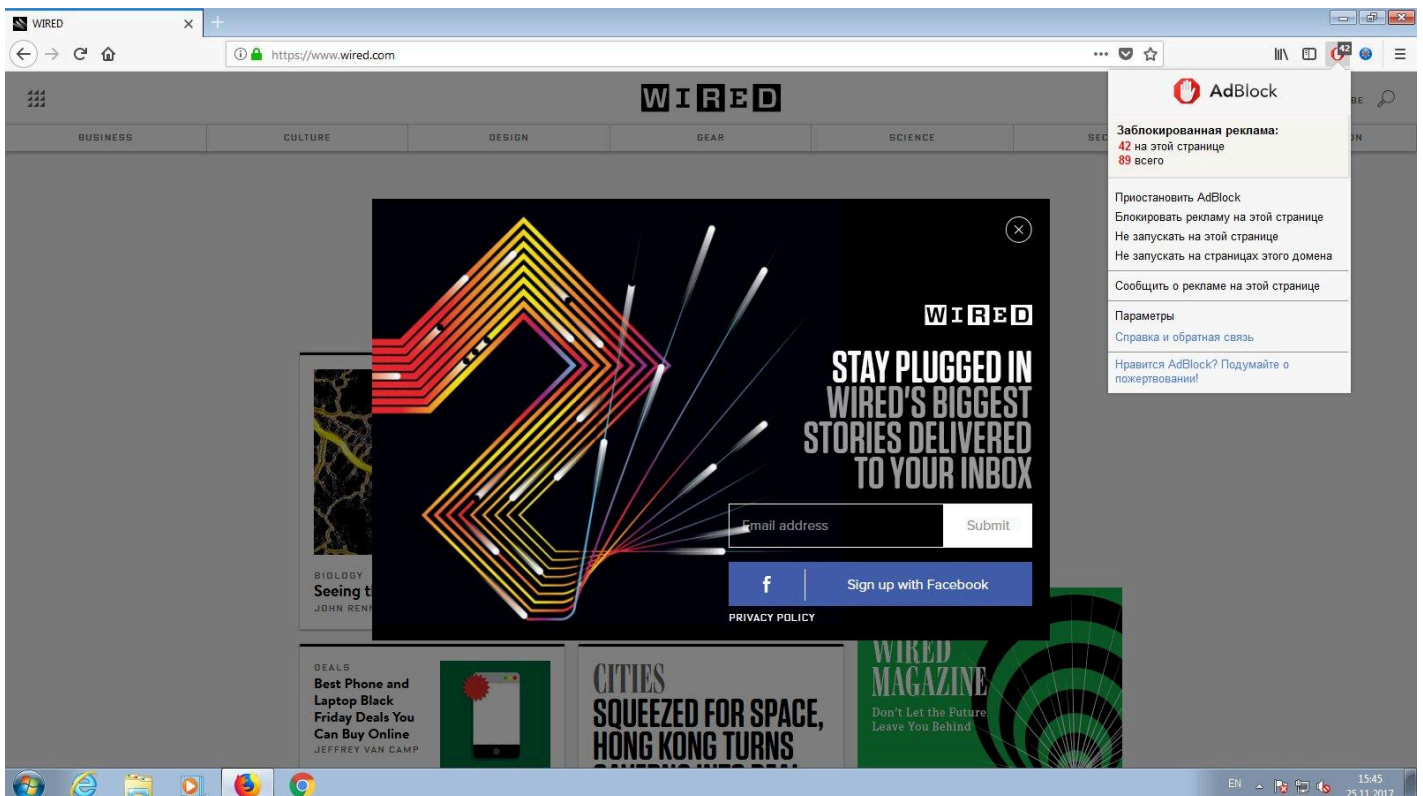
WIRED

https://www.wired.com

42

WIRED

BUSINESS CULTURE DESIGN GEAR SCIENCE SEC

AdBlock

Заблокированная реклама:
42 на этой странице
89 всего

Приостановить AdBlock
Блокировать рекламу на этой странице
Не запускать на этой странице
Не запускать на страницах этого домена

Сообщить о рекламе на этой странице

Параметры
Справка и обратная связь

Нравится AdBlock? Подумайте о пожертвовании!

WIRED

STAY PLUGGED IN
WIRED'S BIGGEST STORIES DELIVERED TO YOUR INBOX

Email address
Submit

Sign up with Facebook

PRIVACY POLICY

BIOLOGY
Seeing t
JOHN RENN

DEALS
Best Phone and Laptop Black Friday Deals You Can Buy Online
JEFFREY VAN CAMP

CITIES
SQUEEZED FOR SPACE, HONG KONG TURNS

WIRED MAGAZINE
Don't Let the Future Leave You Behind

EN 15:45 25.11.2017